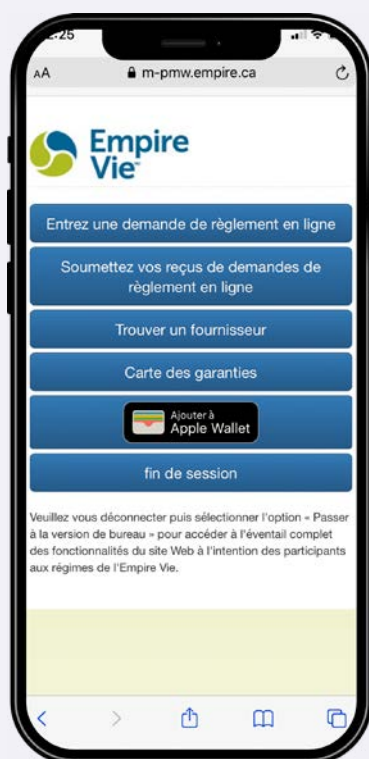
2:25

AA m-pmw.empire.ca

Empire Vie

Entrez une demande de règlement en ligne

Soumettez vos reçus de demandes de règlement en ligne

Trouver un fournisseur

Carte des garanties

Ajouter à Apple Wallet

fin de session

Veuillez vous déconnecter puis sélectionner l'option « Passer à la version de bureau » pour accéder à l'éventail complet des fonctionnalités du site Web à l'intention des participants aux régimes de l'Empire Vie.